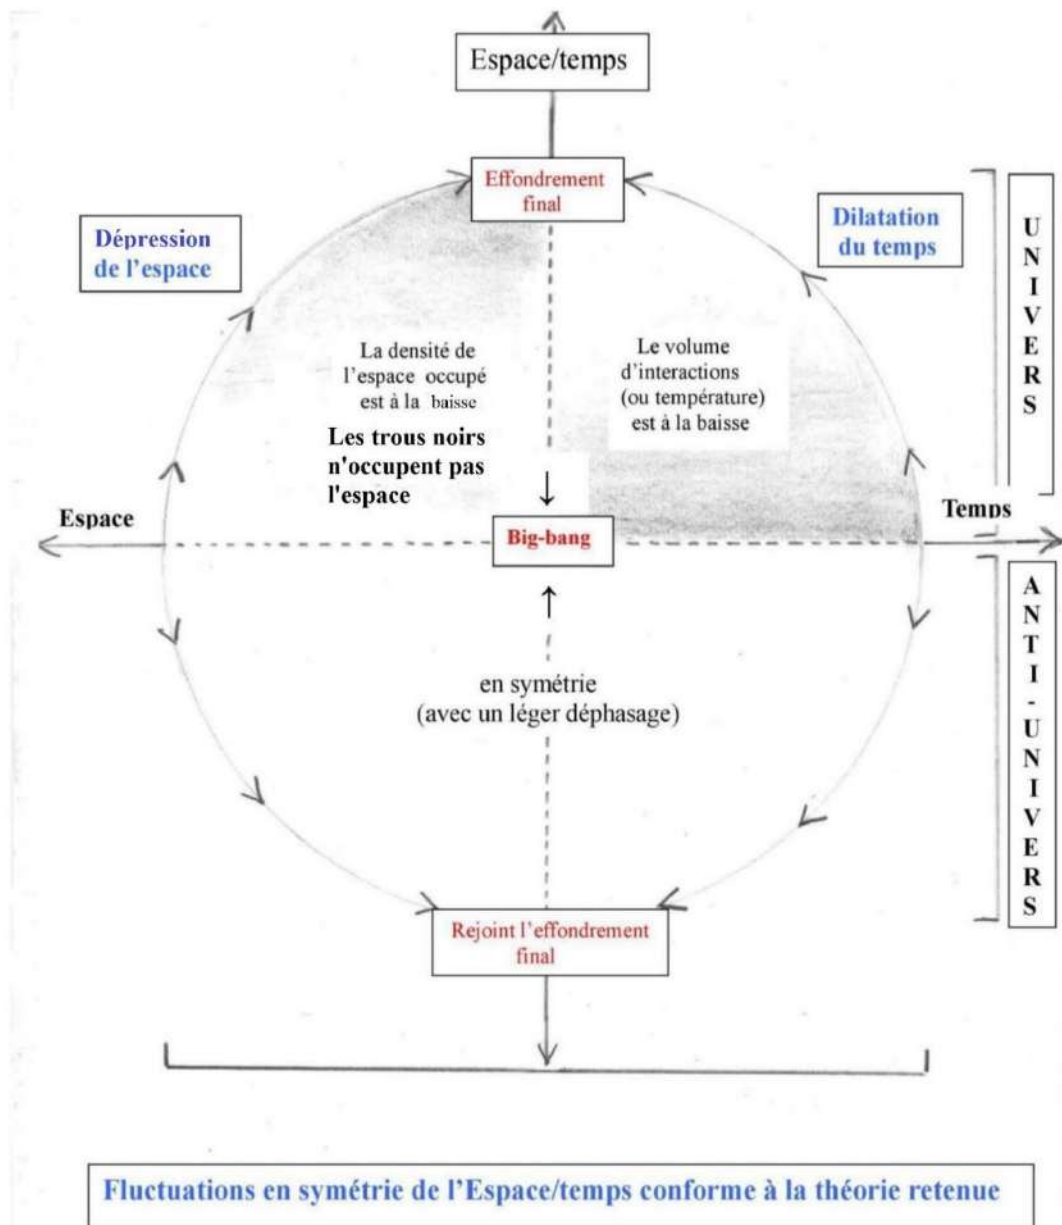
Espace/temps

Effondrement final

Dépression de l'espace

Dilatation du temps

U N I V E R S

La densité de l'espace occupé est à la baisse

Les trous noirs n'occupent pas l'espace

Le volume d'interactions (ou température) est à la baisse

Espace

Big-bang

Temps

A N T I - U N I V E R S

en symétrie (avec un léger déphasage)

Rejoint l'effondrement final

Fluctuations en symétrie de l'Espace/temps conforme à la théorie retenue